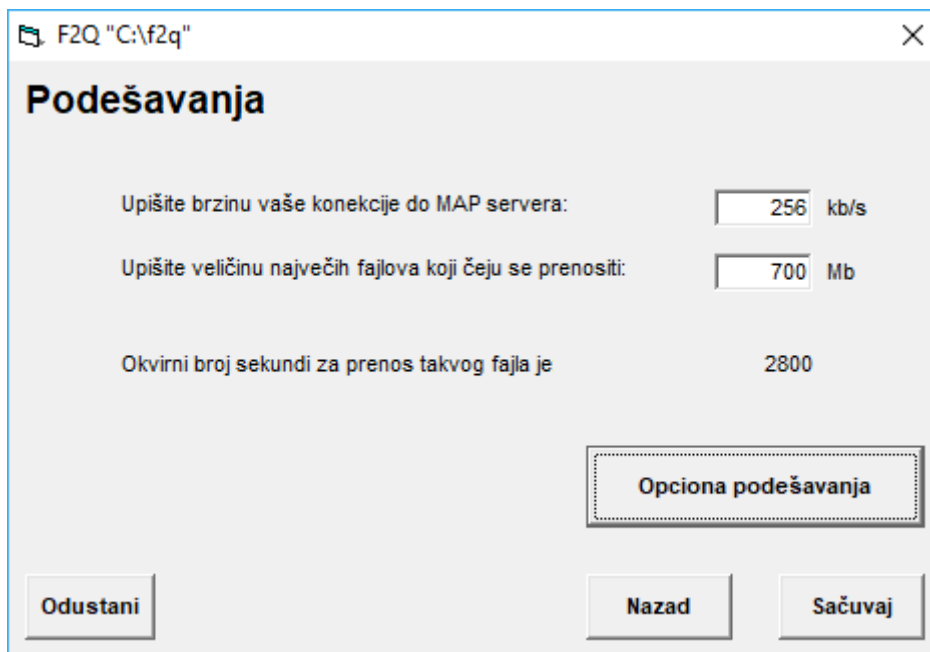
F2Q "C:\f2q"

Podešavanja

Upišite brzinu vaše konekcije do MAP servera: 256 kb/s

Upišite veličinu največih fajlova koji čeju se prenositi: 700 Mb

Okvirni broj sekundi za prenos takvog fajla je 2800

Opciona podešavanja

Odustani

Nazad

Sačuvaj